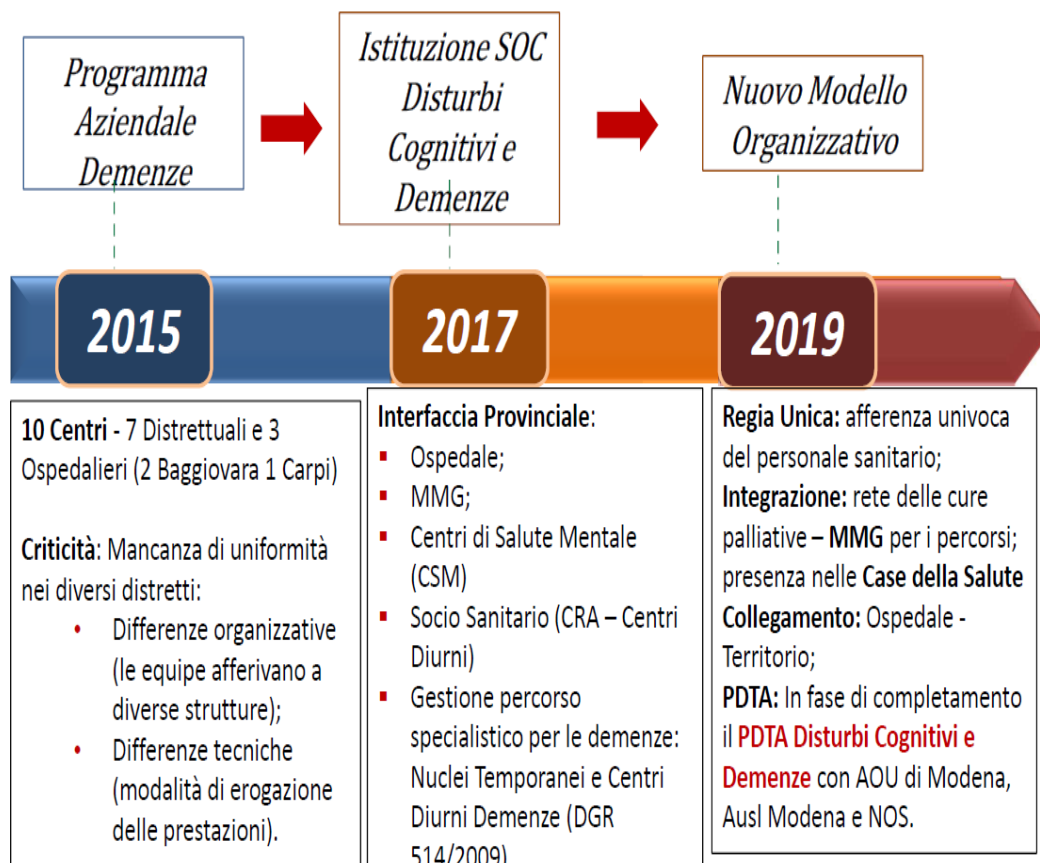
Programma Aziendale Demenze

Istituzione SOC Disturbi Cognitivi e Demenze

Nuovo Modello Organizzativo

2015

2017

2019

10 Centri - 7 Distrettuali e 3 Ospedalieri (2 Baggiovara 1 Carpi)

Criticità: Mancanza di uniformità nei diversi distretti:
- Differenze organizzative (le equipe afferivano a diverse strutture);
- Differenze tecniche (modalità di erogazione delle prestazioni).

Interfaccia Provinciale:
- Ospedale;
- MMG;
- Centri di Salute Mentale (CSM)
- Socio Sanitario (CRA – Centri Diurni)
- Gestione percorso specialistico per le demenze: Nuclei Temporanei e Centri Diurni Demenze (DGR 514/2009)

Regia Unica: afferenza univoca del personale sanitario;
Integrazione: rete delle cure palliative – MMG per i percorsi; presenza nelle Case della Salute
Collegamento: Ospedale - Territorio;
PDTA: In fase di completamento il PDTA Disturbi Cognitivi e Demenze con AOU di Modena, Ausl Modena e NOS.